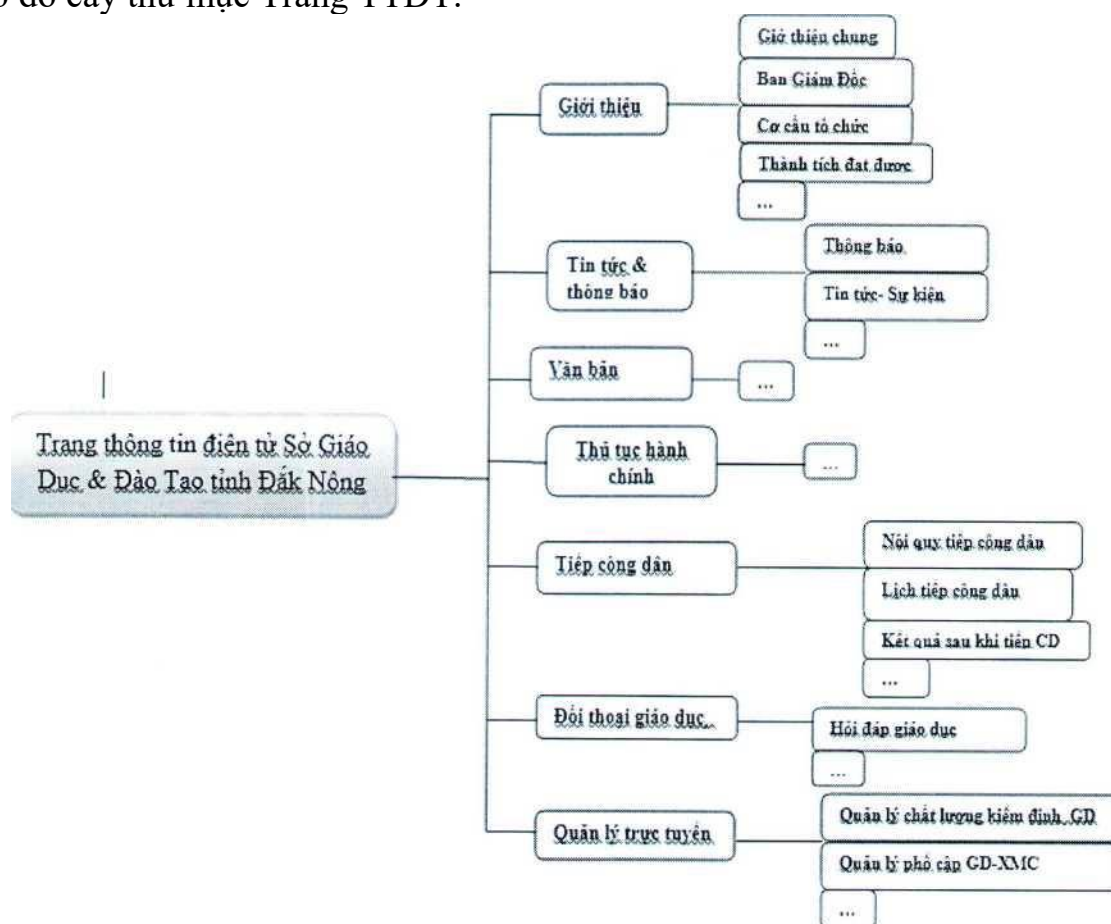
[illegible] đồ cây thư mục Trang TTĐT:

Trang thông tin điện tử Sở Giáo Dục & Đào Tạo tỉnh Đắk Nông

Giới thiệu

Giới thiệu chung

Ban Giám Đốc

Cơ cấu tổ chức

Thành tích đạt được

...

Tin tức & thông báo

Thông báo

Tin tức- Sự kiện

...

Văn bản

...

Thủ tục hành chính

...

Tiếp công dân

Nội quy tiếp công dân

Lịch tiếp công dân

Kết quả sau khi tiếp CD

...

Đối thoại giáo dục

Hỏi đáp giáo dục

...

Quản lý trực tuyến

Quản lý chất lượng kiểm định GD

Quản lý phổ cập GD-XMC

...